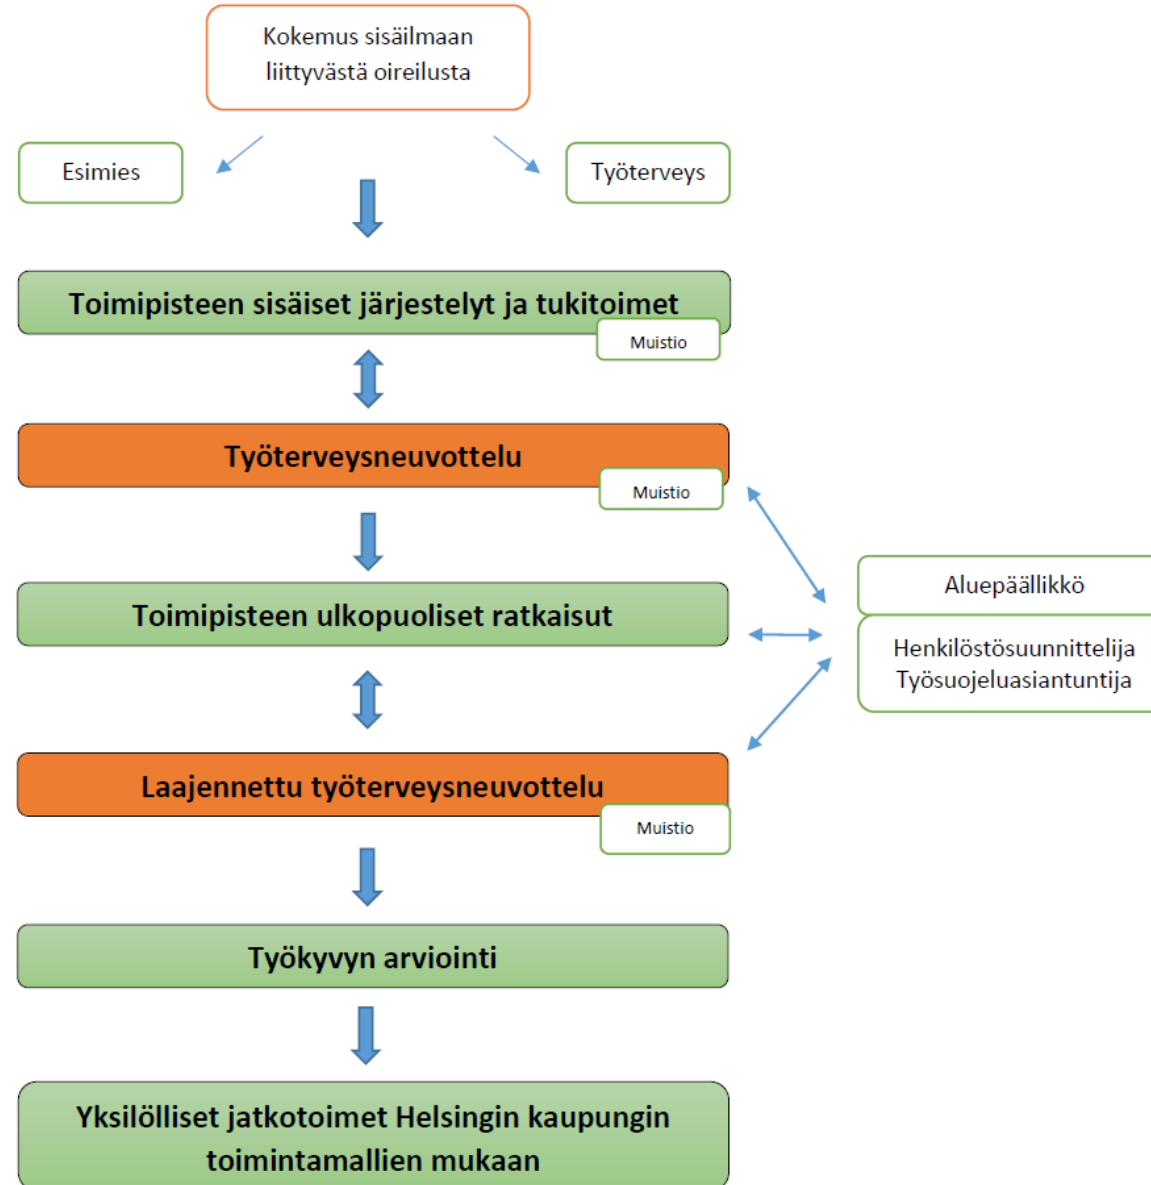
Kokemus sisäilmaan liittyvästä oireilusta

Esimies

Työterveys

Toimipisteen sisäiset järjestelyt ja tukitoimet

Muistio

Työterveysneuvottelu

Muistio

Toimipisteen ulkopuoliset ratkaisut

Aluepäällikkö

Henkilöstösuunnittelija
Työsuojeluasiantuntija

Laajennettu työterveysneuvottelu

Muistio

Työkyvyn arviointi

Yksilölliset jatkotoimet Helsingin kaupungin toimintamallien mukaan